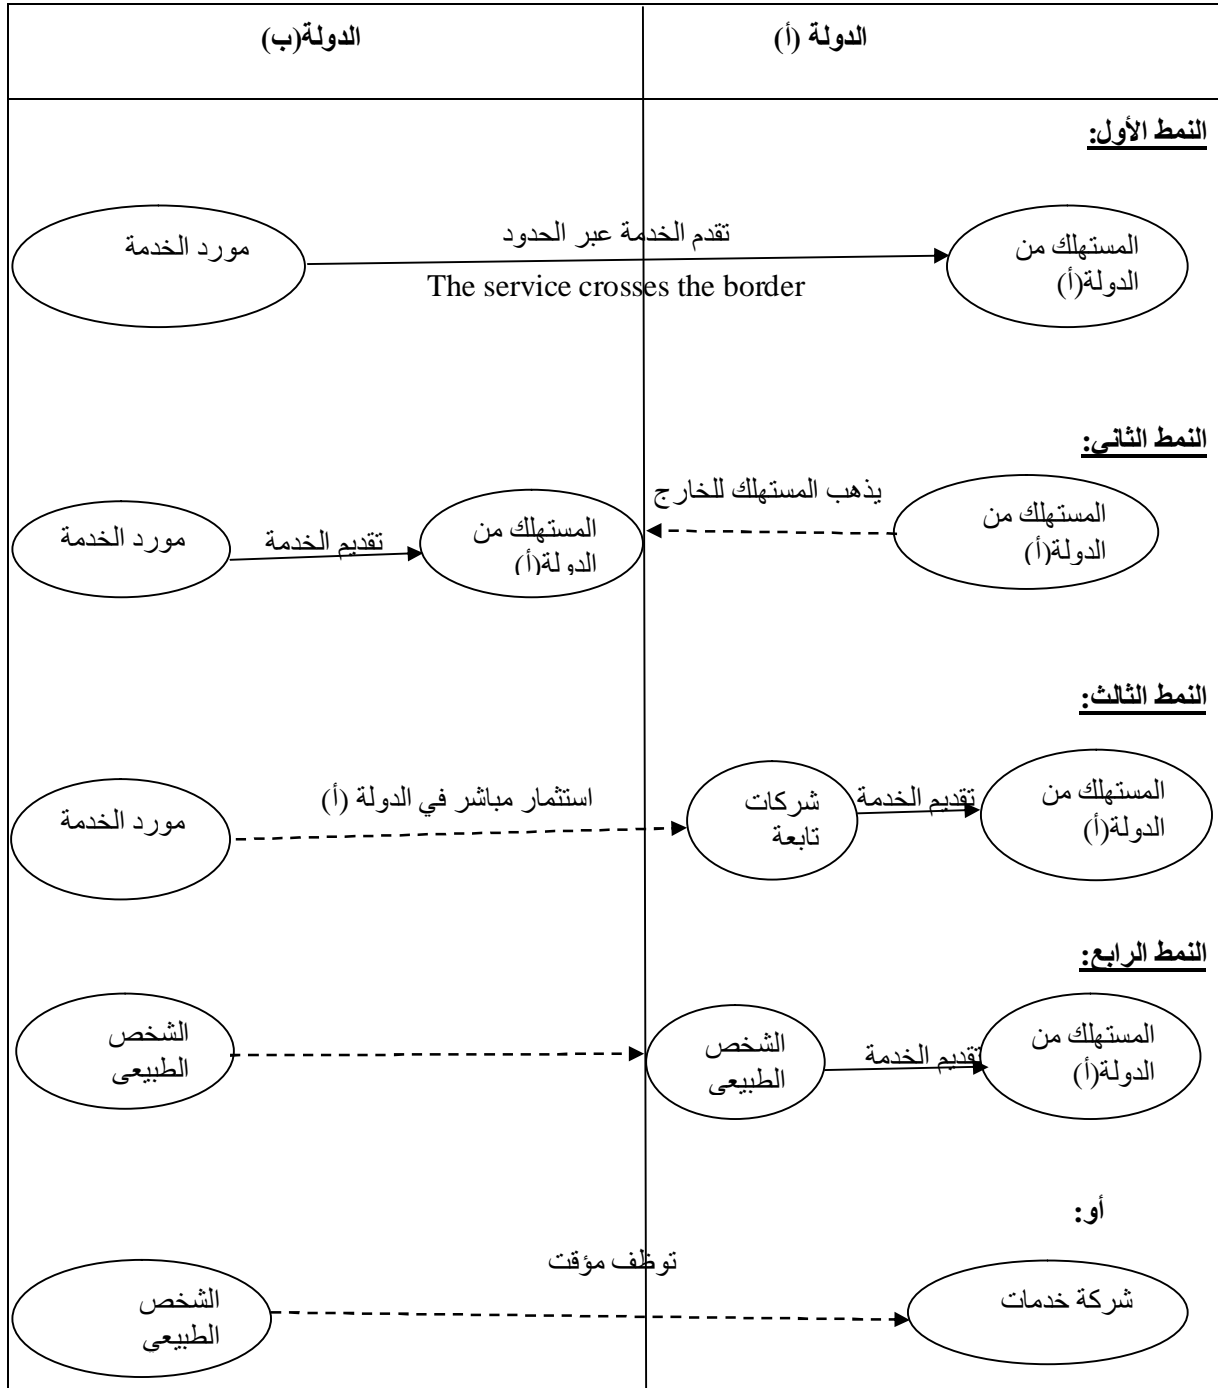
| الدولة (أ) | الدولة(ب) |
|---|---|

النمط الأول:

المستهلك من الدولة(أ)

تقدم الخدمة عبر الحدود

The service crosses the border

مورد الخدمة

النمط الثاني:

المستهلك من الدولة(أ)

يذهب المستهلك للخارج

المستهلك من الدو لة(أ)

تقديم الخدمة

مورد الخدمة

النمط الثالث:

المستهلك من الدولة(أ)

تقديم الخدمة

شركات تابعة

استثمار مباشر في الدولة (أ)

مورد الخدمة

النمط الرابع:

المستهلك من الدولة(أ)

تقديم الخدمة

الشخص الطبيعى

الشخص الطبيعى

أو:

شركة خدمات

توظف مؤقت

الشخص الطبيعى